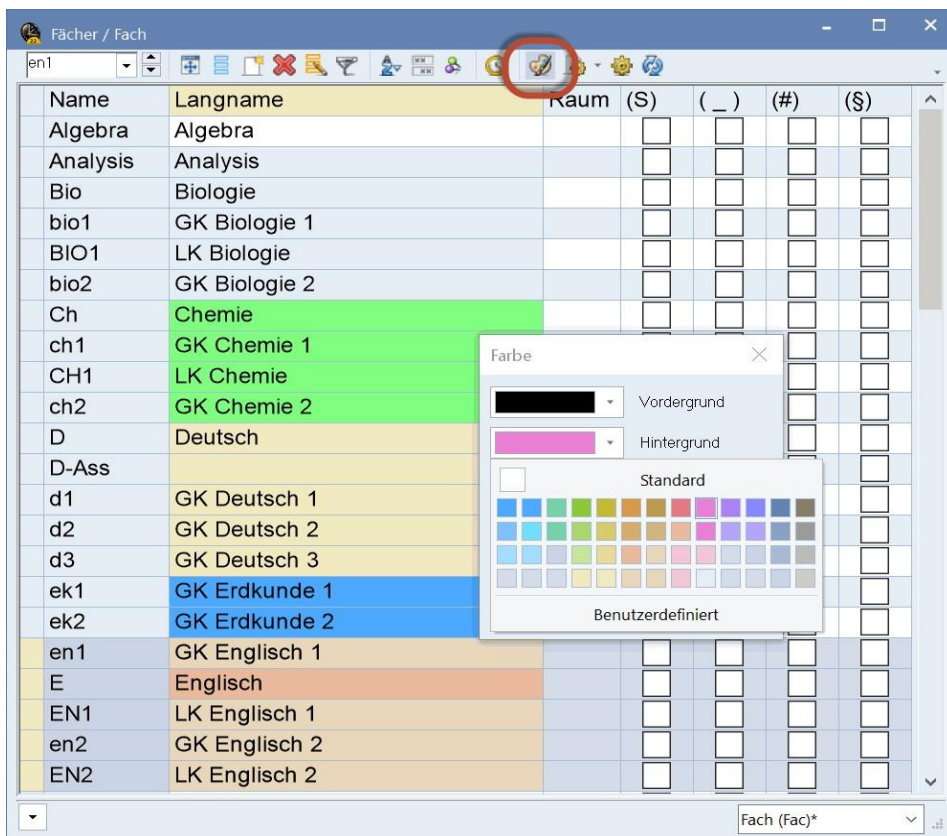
Fächer / Fach

en1

| Name | Langname | Raum | (S) | ( _ ) | (#) | (§) |
|---|---|---|---|---|---|---|
| Algebra | Algebra | | | | | |
| Analysis | Analysis | | | | | |
| Bio | Biologie | | | | | |
| bio1 | GK Biologie 1 | | | | | |
| BIO1 | LK Biologie | | | | | |
| bio2 | GK Biologie 2 | | | | | |
| Ch | Chemie | | | | | |
| ch1 | GK Chemie 1 | | | | | |
| CH1 | LK Chemie | | | | | |
| ch2 | GK Chemie 2 | | | | | |
| D | Deutsch | | | | | |
| D-Ass | | | | | | |
| d1 | GK Deutsch 1 | | | | | |
| d2 | GK Deutsch 2 | | | | | |
| d3 | GK Deutsch 3 | | | | | |
| ek1 | GK Erdkunde 1 | | | | | |
| ek2 | GK Erdkunde 2 | | | | | |
| en1 | GK Englisch 1 | | | | | |
| E | Englisch | | | | | |
| EN1 | LK Englisch 1 | | | | | |
| en2 | GK Englisch 2 | | | | | |
| EN2 | LK Englisch 2 | | | | | |

Farbe

Vordergrund

Hintergrund

Standard

Benutzerdefiniert

Fach (Fac)*